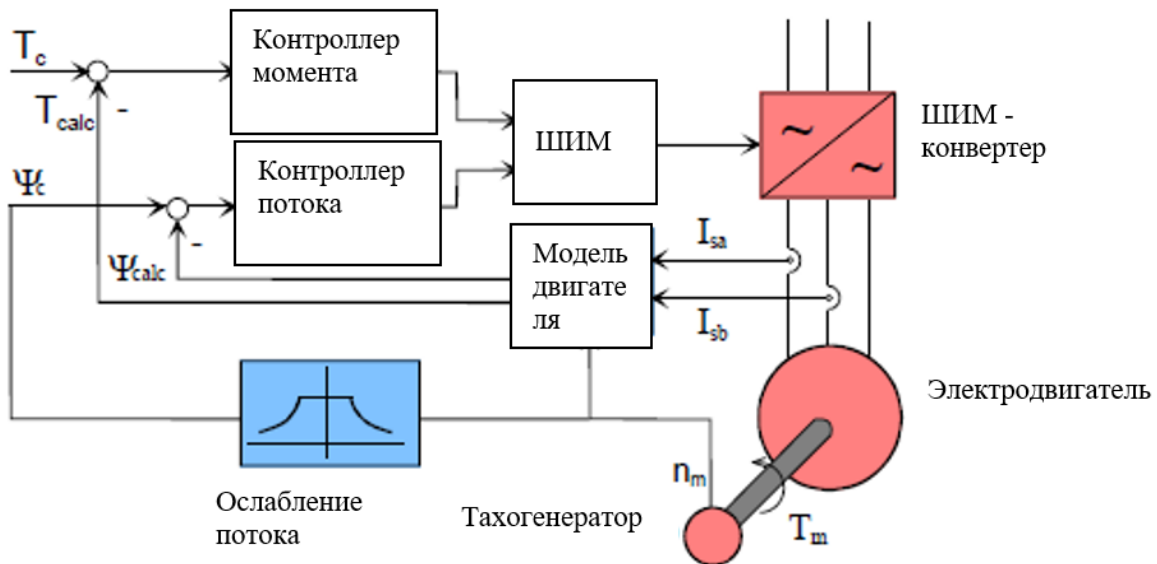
$T_c$

$T_{calc}$ -

$\Psi_c$

$\Psi_{calc}$ -

Контроллер момента

Контроллер потока

ШИМ

ШИМ - конвертер

~

~

Модель двигате ля

$I_{sa}$

$I_{sb}$

Электродвигатель

$n_m$

$T_m$

Ослабление потока

Тахогенератор